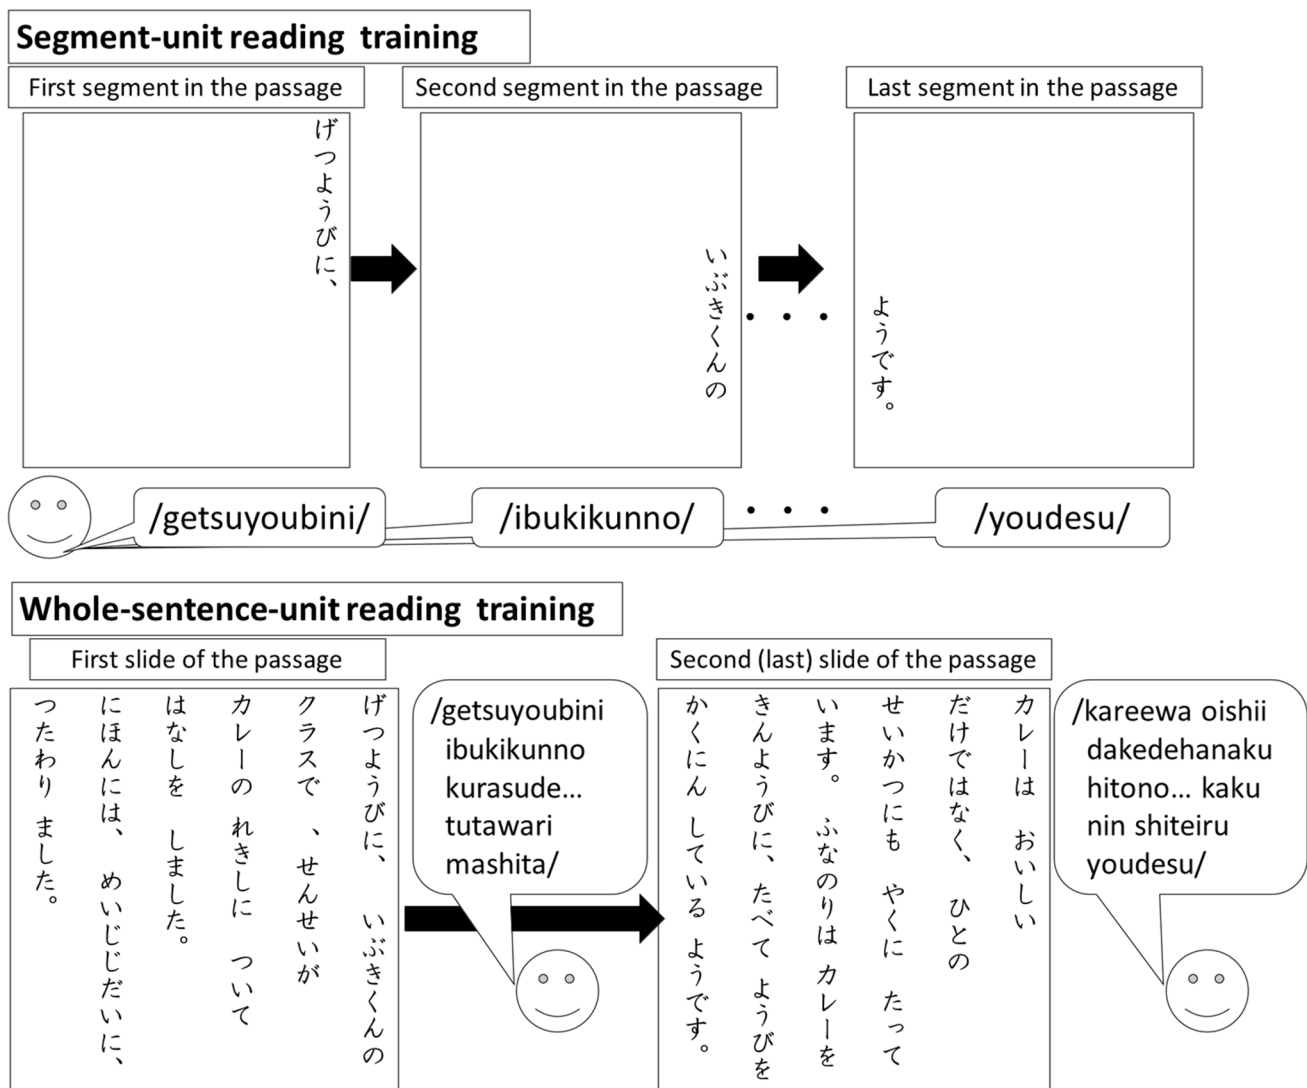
Segment-unit reading training

First segment in the passage

げつようびに、

Second segment in the passage

いぶきくんの

Last segment in the passage

ようです。

/getsuyoubini/

/ibukikunno/

・・・

/youdesu/

Whole-sentence-unit reading training

First slide of the passage

げつようびに、 いぶきくんの
クラスで 、せんせいが
カレーの れきしに ついて
はなしを しました。
にほんには、 めいじじだいに、
つたわり ました。

/getsuyoubini ibukikunno kurasude... tutawari mashita/

Second (last) slide of the passage

カレーは おいしい
だけではなく、 ひとの
せいかつにも やくに たって
います。 ふなのりは カレーを
きんようびに、 たべて ようびを
かくにん している ようです。

/kareewa oishii dakedehanaku hitono... kaku nin shiteiru youdesu/